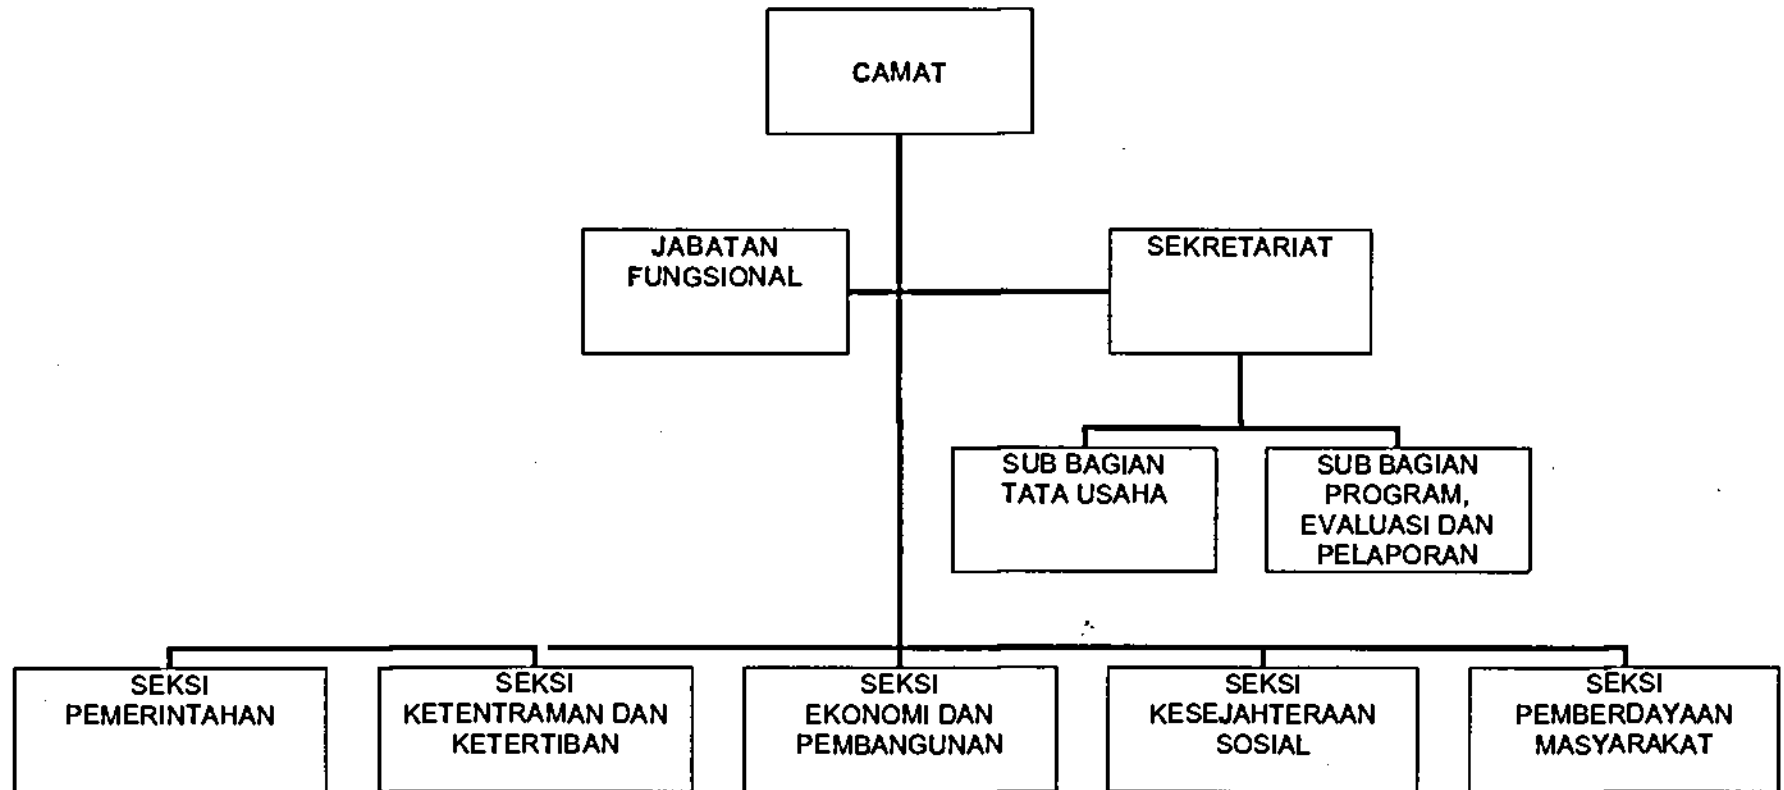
CAMAT

JABATAN FUNGSIONAL

SEKRETARIAT

SUB BAGIAN TATA USAHA

SUB BAGIAN PROGRAM, EVALUASI DAN PELAPORAN

SEKSI PEMERINTAHAN

SEKSI KETENTRAMAN DAN KETERTIBAN

SEKSI EKONOMI DAN PEMBANGUNAN

SEKSI KESEJAHTERAAN SOSIAL

SEKSI PEMBERDAYAAN MASYARAKAT